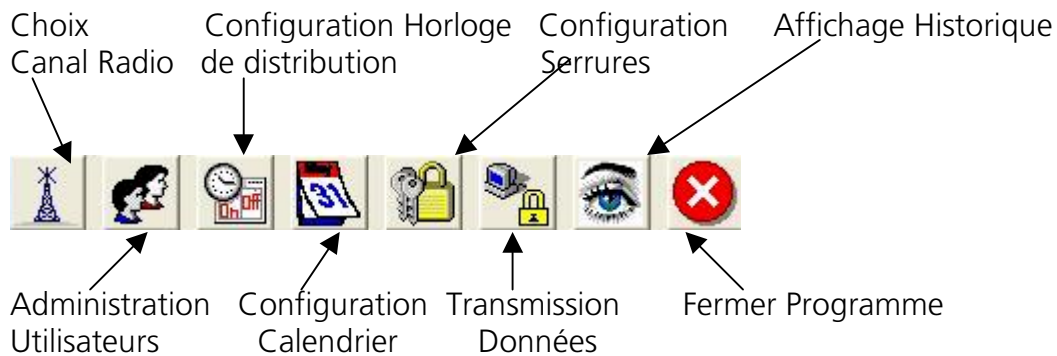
Choix Canal Radio

Configuration Horloge de distribution

Configuration Serrures

Affichage Historique

On Off

31

Administration Utilisateurs

Configuration Calendrier

Transmission Données

Fermer Programme